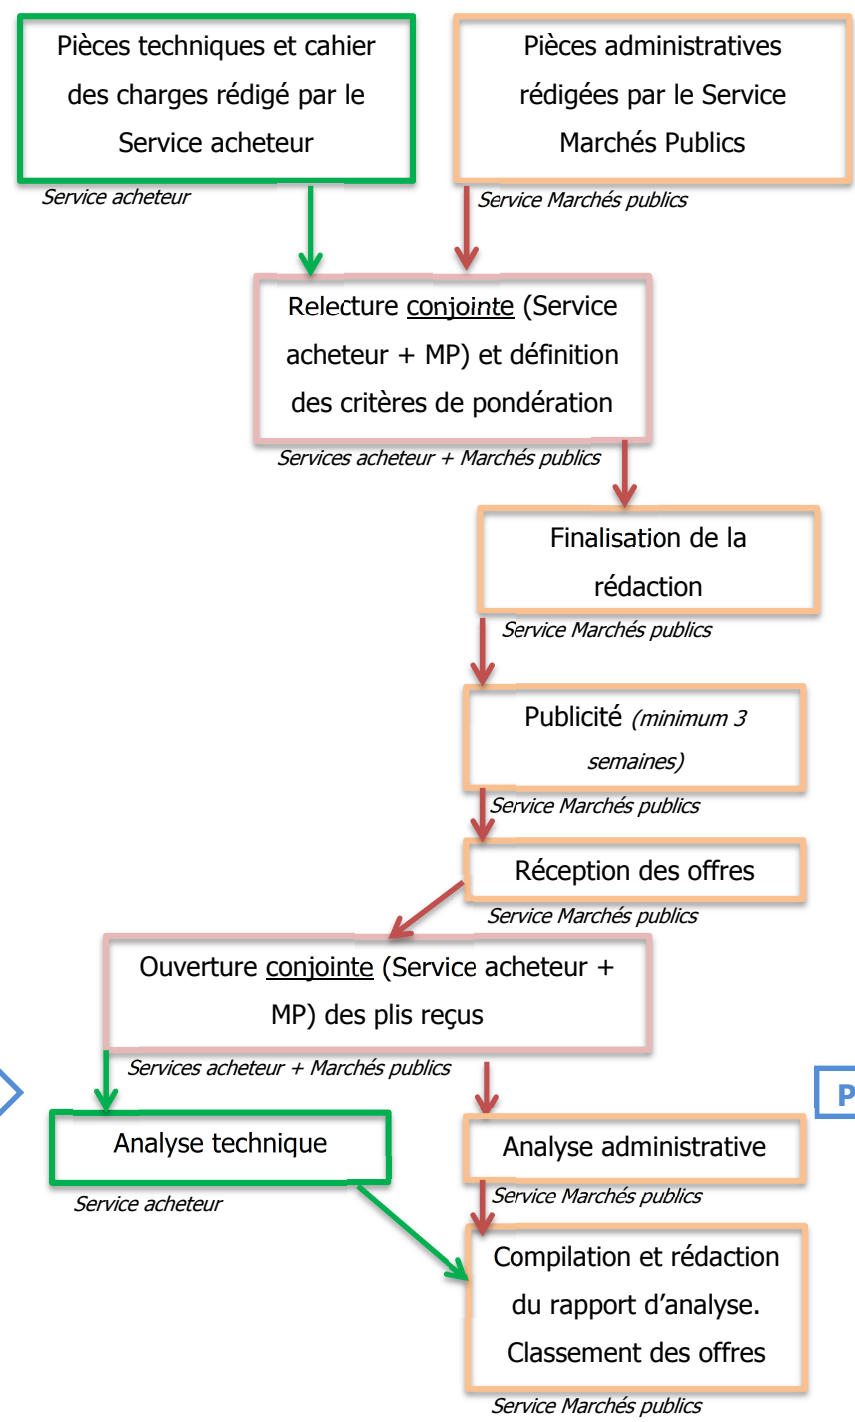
Pièces techniques et cahier des charges rédigé par le Service acheteur

Service acheteur

Pièces administratives rédigées par le Service Marchés Publics

Service Marchés publics

Relecture conjointe (Service acheteur + MP) et définition des critères de pondération

Services acheteur + Marchés publics

Finalisation de la rédaction

Service Marchés publics

Publicité (minimum 3 semaines)

Service Marchés publics

Réception des offres

Service Marchés publics

Ouverture conjointe (Service acheteur + MP) des plis reçus

Services acheteur + Marchés publics

P

Analyse technique

Service acheteur

Analyse administrative

Service Marchés publics

Compilation et rédaction du rapport d'analyse. Classement des offres

Service Marchés publics